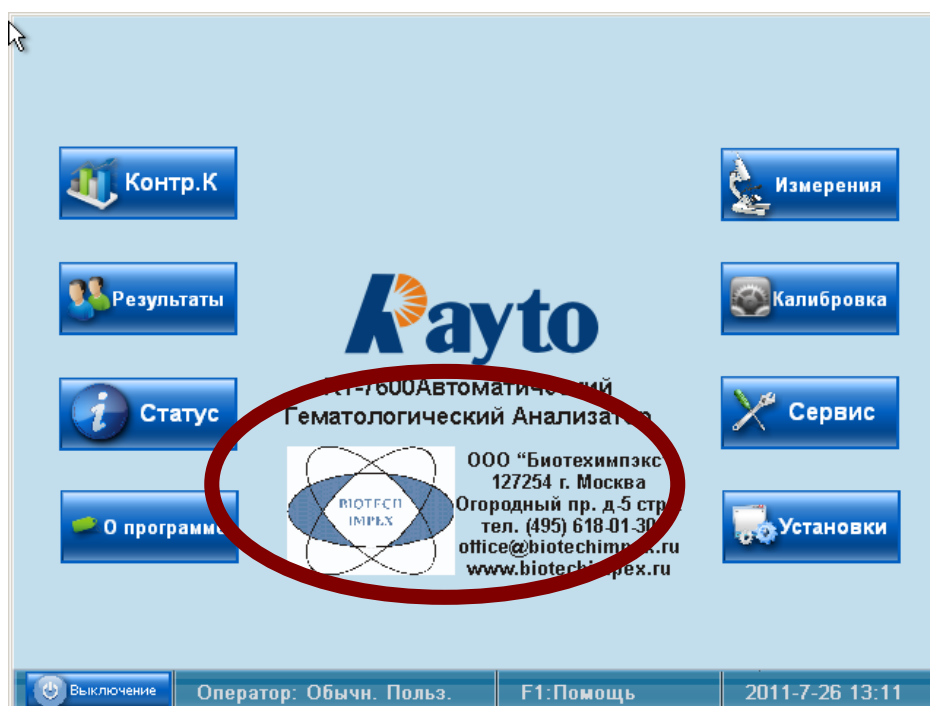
Контр.К

Результаты

Статус

О программе

Измерения

Калибровка

Сервис

Установки

Rayto

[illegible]-7600Автоматический
Гематологический Анализатор

BIOTECH IMPEX

ООО "Биотехимпэкс
127254 г. Москва
Огородный пр. д.5 стр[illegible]
тел. (495) 618-01-30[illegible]
office@biotechimpex.ru
www.biotechimpex.ru

Выключение | Оператор: Обычн. Польз. | F1:Помощь | 2011-7-26 13:11